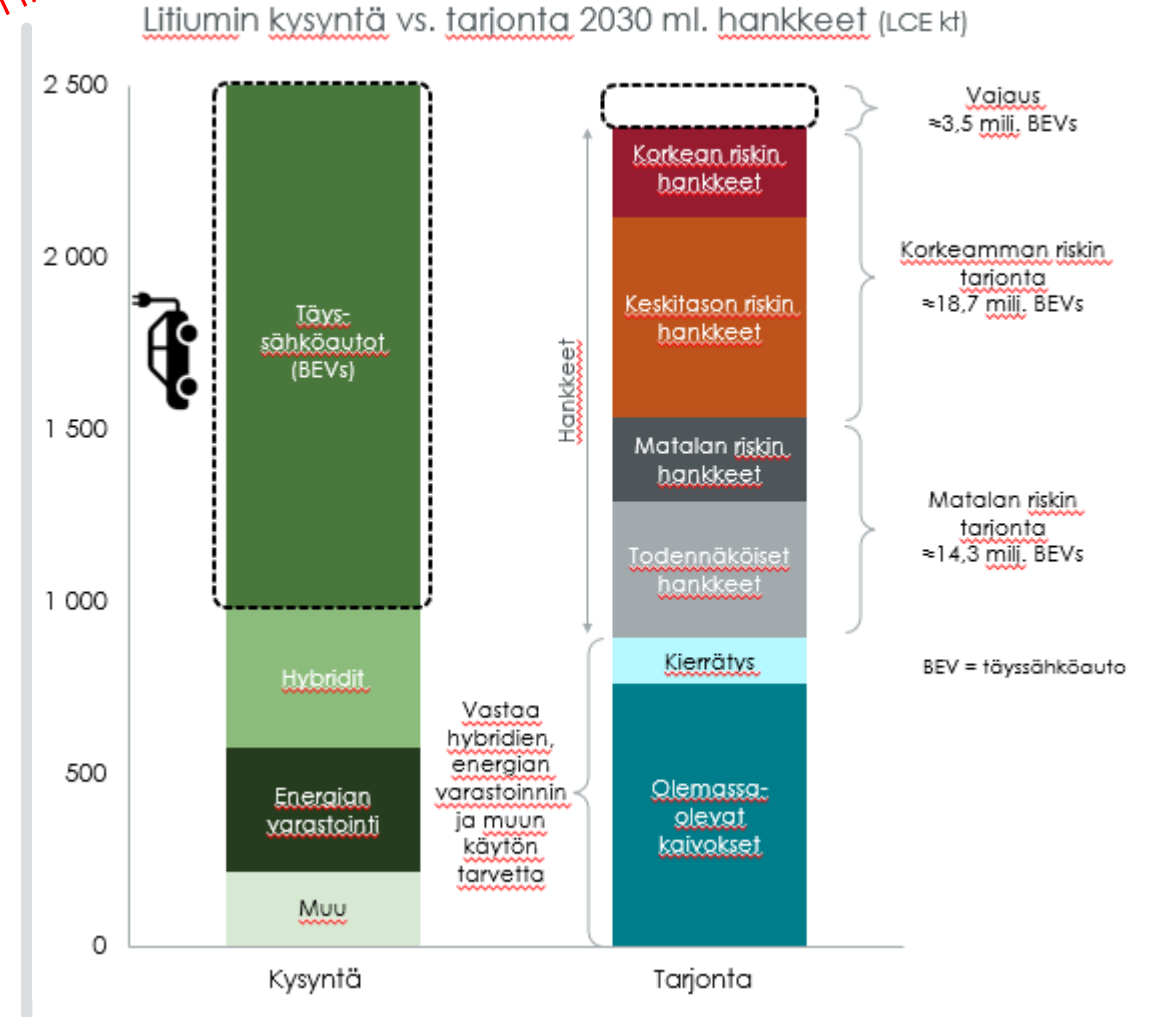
Litiumin kysyntä vs. tarjonta 2030 ml. hankkeet (LCE kt)

2 500
2 000
1 500
1 000
500
0

Täyssähköautot (BEVs)

Hybridit

Energian varastointi

Muu

Vastaa hybridien, energian varastoinnin ja muun käytön tarvetta

Kysyntä

Korkean riskin hankkeet

Keskitason riskin hankkeet

Matalan riskin hankkeet

Todennäköiset hankkeet

Kierrätys

Olemassaolevat kaivokset

Hankkeet

Tarjonta

Vajaus ≈3,5 milj. BEVs

Korkeamman riskin tarjonta ≈18,7 milj. BEVs

Matalan riskin tarjonta ≈14,3 milj. BEVs

BEV = täyssähköauto